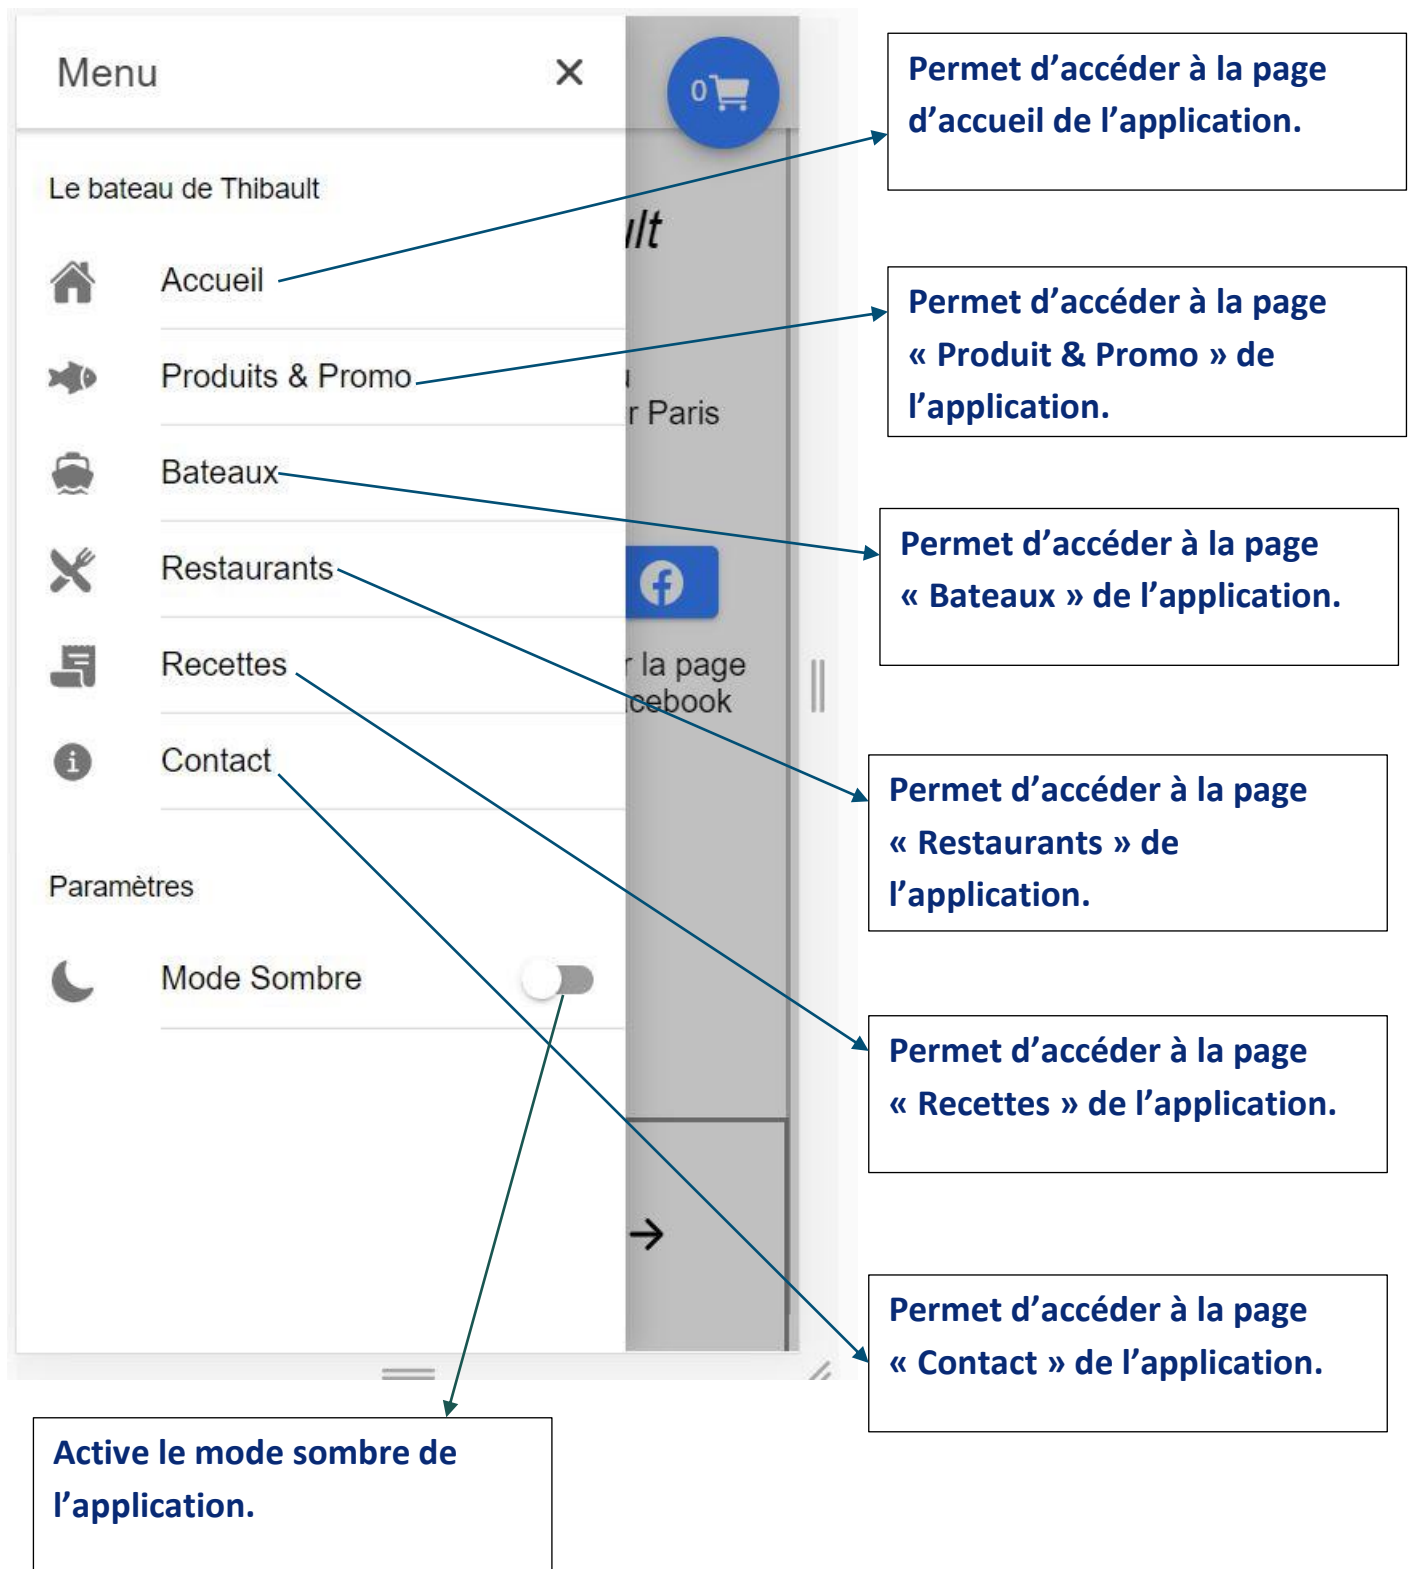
Menu ×

0

Le bateau de Thibault

Accueil

Produits & Promo

Bateaux

Restaurants

Recettes

Contact

Paramètres

Mode Sombre

ult

r Paris

r la page
cebook

→

Permet d'accéder à la page d'accueil de l'application.

Permet d'accéder à la page « Produit & Promo » de l'application.

Permet d'accéder à la page « Bateaux » de l'application.

Permet d'accéder à la page « Restaurants » de l'application.

Permet d'accéder à la page « Recettes » de l'application.

Permet d'accéder à la page « Contact » de l'application.

Active le mode sombre de l'application.